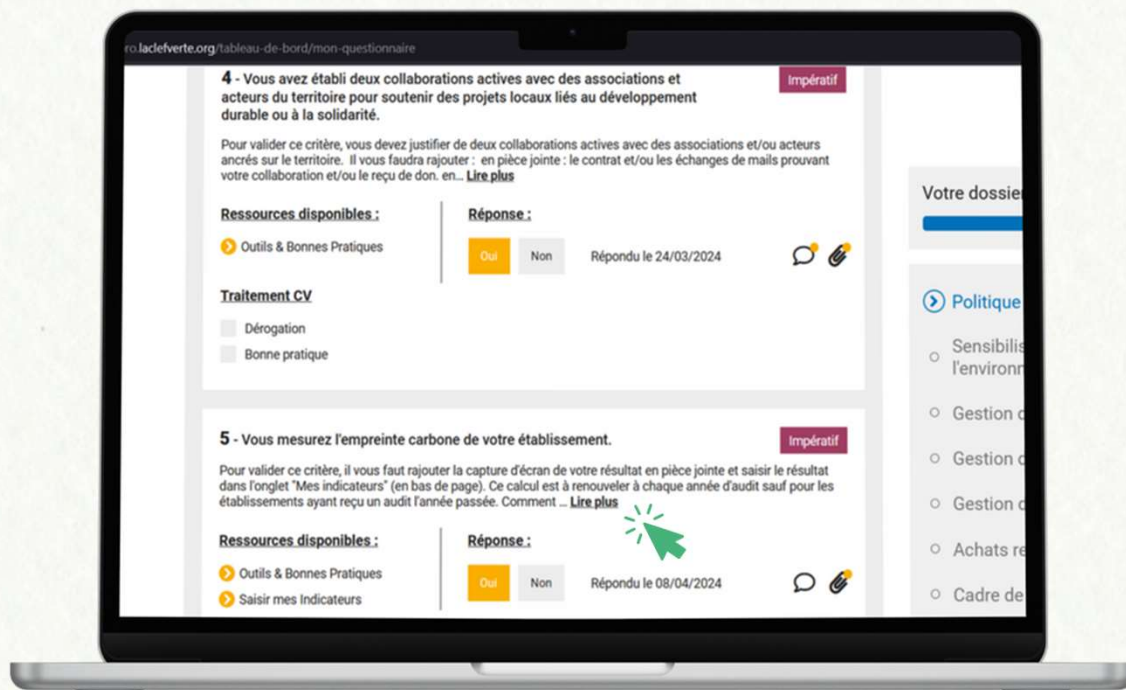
ro.laclefverte.org/tableau-de-bord/mon-questionnaire

4 - Vous avez établi deux collaborations actives avec des associations et acteurs du territoire pour soutenir des projets locaux liés au développement durable ou à la solidarité.

Impératif

Pour valider ce critère, vous devez justifier de deux collaborations actives avec des associations et/ou acteurs ancrés sur le territoire. Il vous faudra rajouter : en pièce jointe : le contrat et/ou les échanges de mails prouvant votre collaboration et/ou le reçu de don. en... Lire plus

Ressources disponibles :

Outils & Bonnes Pratiques

Réponse :

Oui Non Répondu le 24/03/2024

Traitement CV

Dérogation

Bonne pratique

5 - Vous mesurez l'empreinte carbone de votre établissement.

Impératif

Pour valider ce critère, il vous faut rajouter la capture d'écran de votre résultat en pièce jointe et saisir le résultat dans l'onglet "Mes indicateurs" (en bas de page). Ce calcul est à renouveler à chaque année d'audit sauf pour les établissements ayant reçu un audit l'année passée. Comment ... Lire plus

Ressources disponibles :

Outils & Bonnes Pratiques

Saisir mes Indicateurs

Réponse :

Oui Non Répondu le 08/04/2024

Votre dossie

Politique

Sensibilis l'environn

Gestion

Gestion

Gestion

Achats re

Cadre de